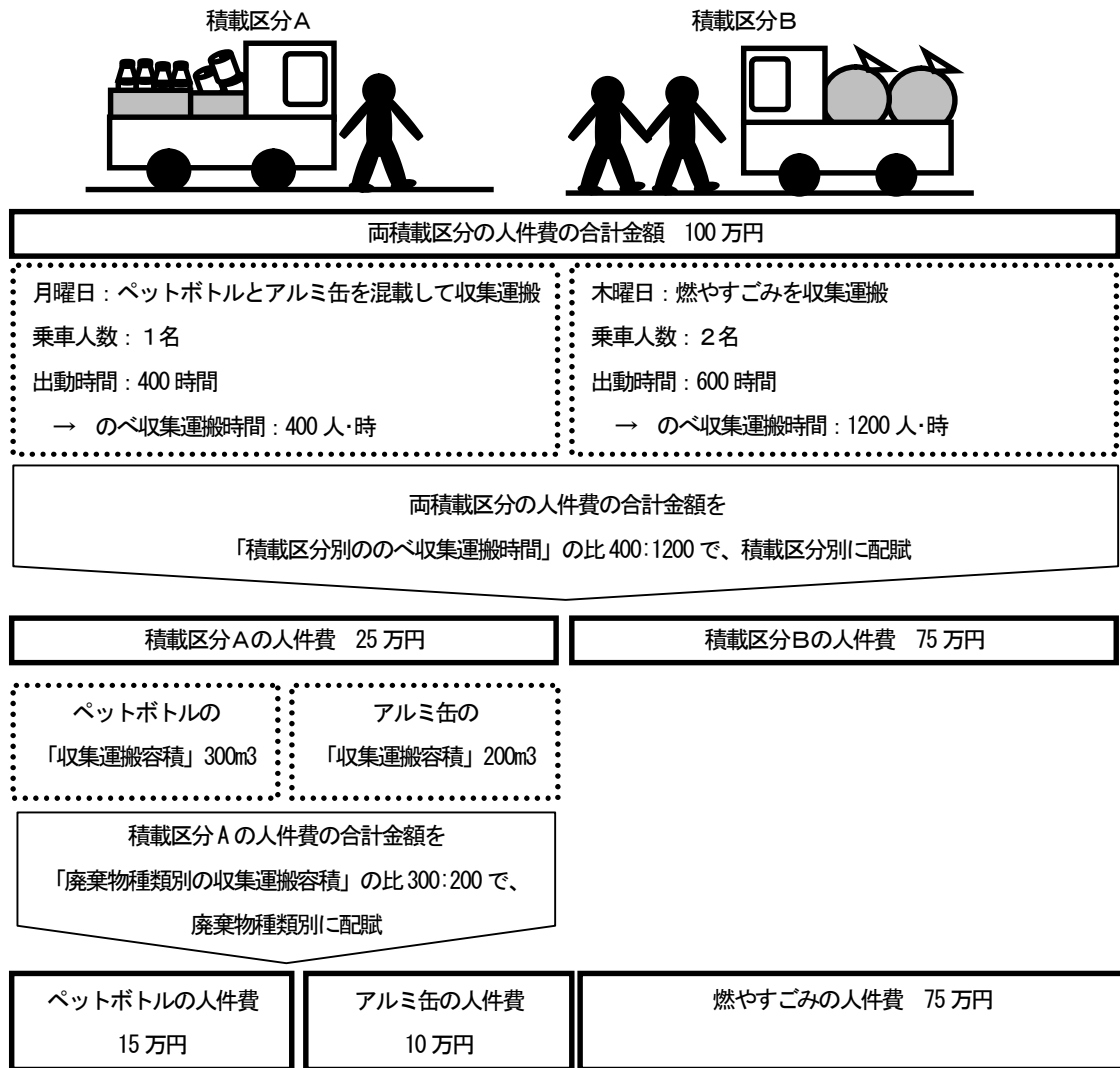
積載区分A

積載区分B

両積載区分の人件費の合計金額　100 万円

月曜日：ペットボトルとアルミ缶を混載して収集運搬
乗車人数：１名
出動時間：400 時間
→　のべ収集運搬時間：400 人･時

木曜日：燃やすごみを収集運搬
乗車人数：２名
出動時間：600 時間
→　のべ収集運搬時間：1200 人･時

両積載区分の人件費の合計金額を
「積載区分別ののべ収集運搬時間」の比 400:1200 で、積載区分別に配賦

積載区分Aの人件費　25 万円

積載区分Bの人件費　75 万円

ペットボトルの
「収集運搬容積」300m3

アルミ缶の
「収集運搬容積」200m3

積載区分 A の人件費の合計金額を
「廃棄物種類別の収集運搬容積」の比 300:200 で、
廃棄物種類別に配賦

ペットボトルの人件費
15 万円

アルミ缶の人件費
10 万円

燃やすごみの人件費　75 万円